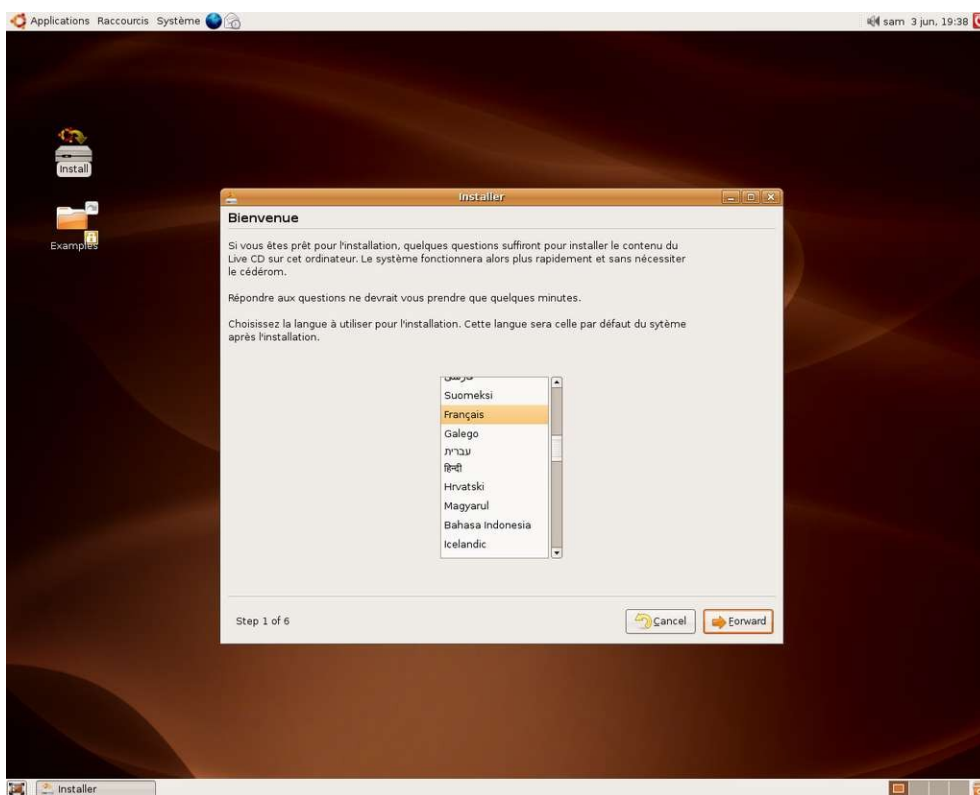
Applications Raccourcis Système

sam 3 jun, 19:38

Install

Examples

Installer

Bienvenue

Si vous êtes prêt pour l'installation, quelques questions suffiront pour installer le contenu du Live CD sur cet ordinateur. Le système fonctionnera alors plus rapidement et sans nécessiter le cédérom.

Répondre aux questions ne devrait vous prendre que quelques minutes.

Choisissez la langue à utiliser pour l'installation. Cette langue sera celle par défaut du sytème après l'installation.

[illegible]
Suomeksi
Français
Galego
עברית
हिन्दी
Hrvatski
Magyarul
Bahasa Indonesia
Icelandic

Step 1 of 6

Cancel

Forward

Installer